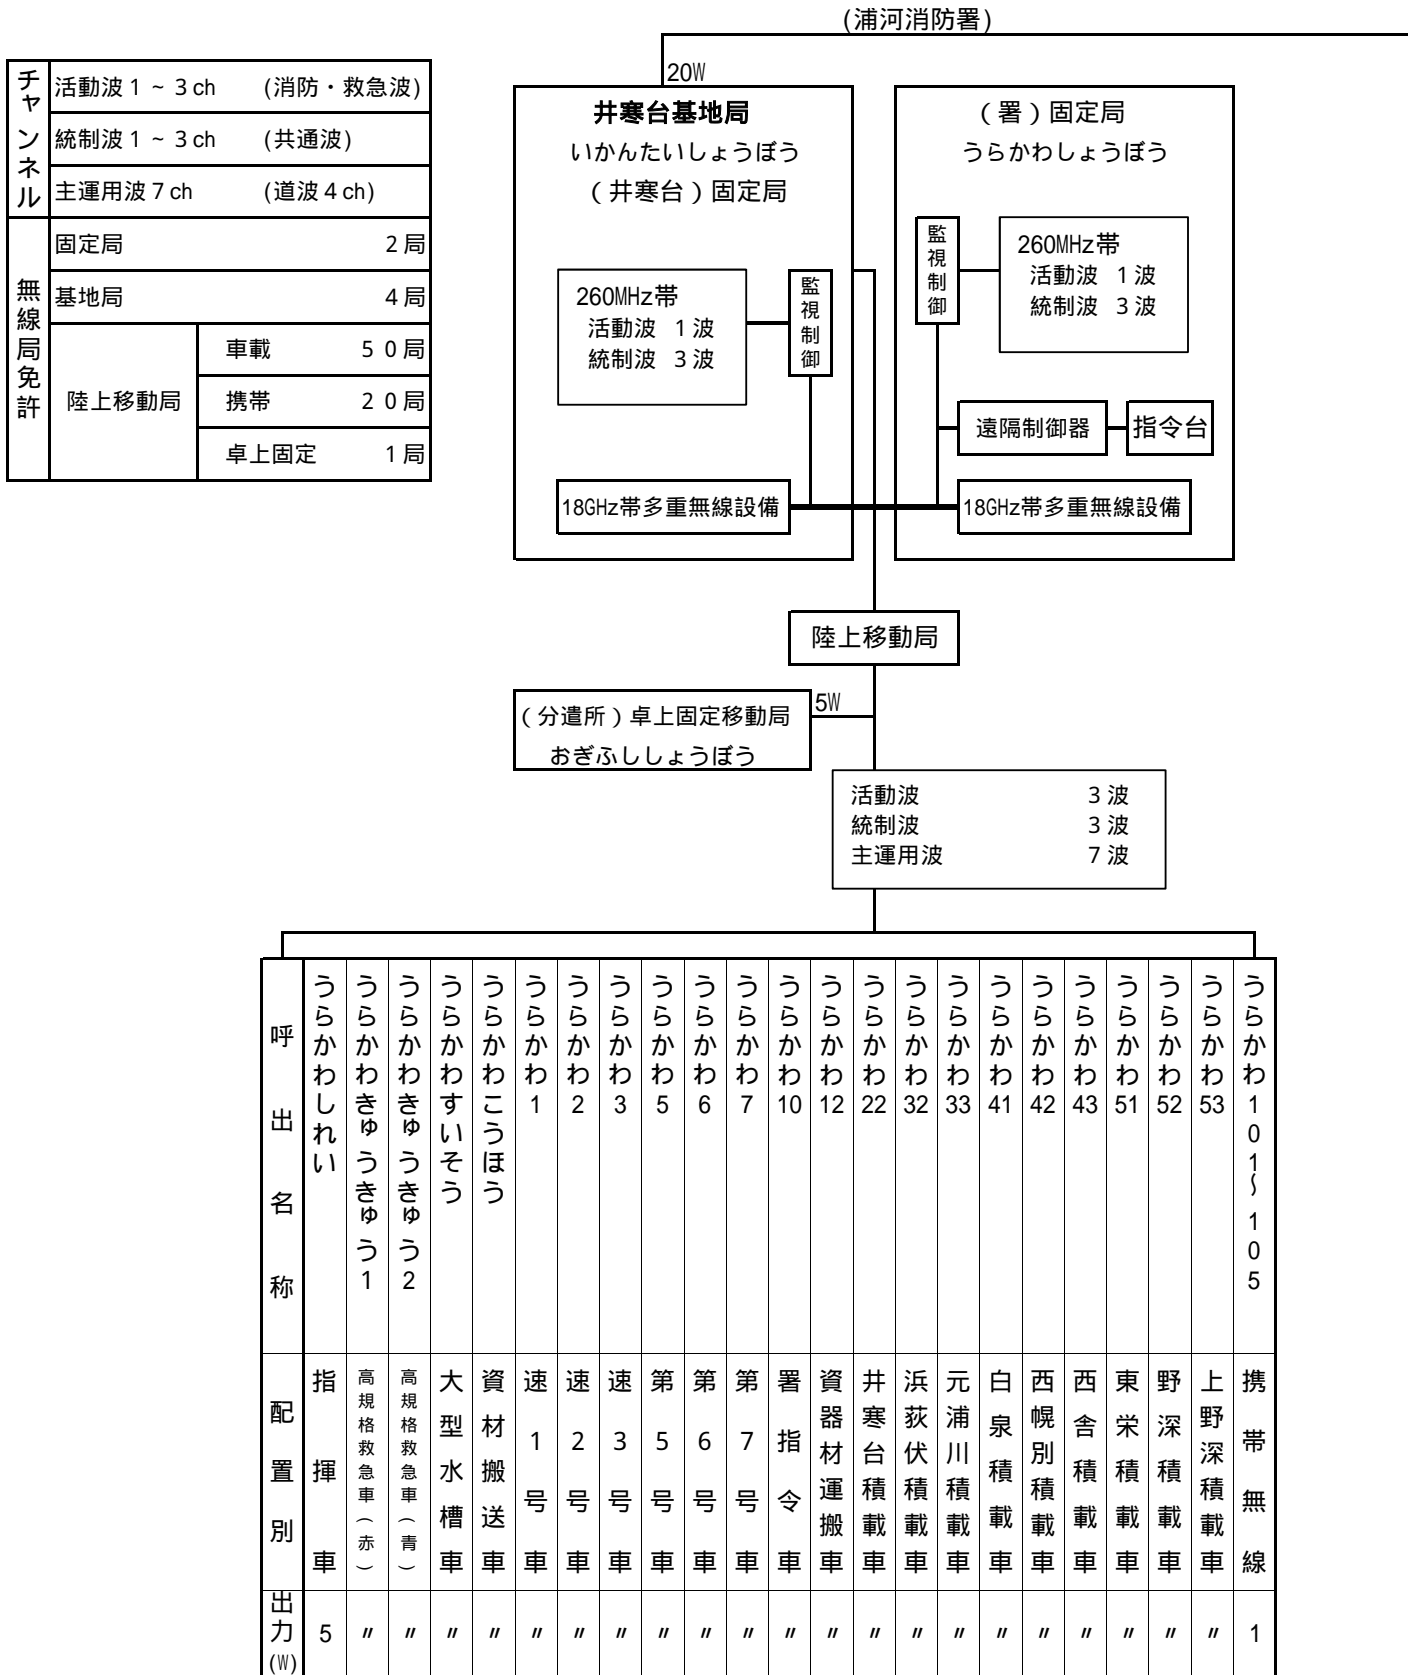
(浦河消防署)

| チャンネル | 活動波 1 ~ 3 ch | (消防・救急波) |
|---|---|---|
| | 統制波 1 ~ 3 ch | (共通波) |
| | 主運用波 7 ch | (道波 4 ch) |

| 無線局免許 | 固定局 | | 2 局 |
|---|---|---|---|
| | 基地局 | | 4 局 |
| | 陸上移動局 | 車載 | 5 0 局 |
| | | 携帯 | 2 0 局 |
| | | 卓上固定 | 1 局 |

20W

井寒台基地局
いかんたいしょうぼう
(井寒台)固定局

260MHz帯
活動波 1 波
統制波 3 波

監視制御

18GHz帯多重無線設備

(署)固定局
うらかわしょうぼう

監視制御

260MHz帯
活動波 1 波
統制波 3 波

遠隔制御器
指令台

18GHz帯多重無線設備

陸上移動局

5W
(分遣所)卓上固定移動局
おぎふししょうぼう

活動波 3 波
統制波 3 波
主運用波 7 波

| 呼出名称 | うらかわしれい | うらかわきゅうきゅう1 | うらかわきゅうきゅう2 | うらかわすいそう | うらかわこうほう | うらかわ1 | うらかわ2 | うらかわ3 | うらかわ5 | うらかわ6 | うらかわ7 | うらかわ10 | うらかわ12 | うらかわ22 | うらかわ32 | うらかわ33 | うらかわ41 | うらかわ42 | うらかわ43 | うらかわ51 | うらかわ52 | うらかわ53 | うらかわ101~105 |
|---|---|---|---|---|---|---|---|---|---|---|---|---|---|---|---|---|---|---|---|---|---|---|---|
| 配置別 | 指揮車 | 高規格救急車(赤) | 高規格救急車(青) | 大型水槽車 | 資材搬送車 | 速1号車 | 速2号車 | 速3号車 | 第5号車 | 第6号車 | 第7号車 | 署指令車 | 資器材運搬車 | 井寒台積載車 | 浜荻伏積載車 | 元浦川積載車 | 白泉積載車 | 西幌別積載車 | 西舎積載車 | 東栄積載車 | 野深積載車 | 上野深積載車 | 携帯無線 |
| 出力(W) | 5 | 〃 | 〃 | 〃 | 〃 | 〃 | 〃 | 〃 | 〃 | 〃 | 〃 | 〃 | 〃 | 〃 | 〃 | 〃 | 〃 | 〃 | 〃 | 〃 | 〃 | 〃 | 1 |